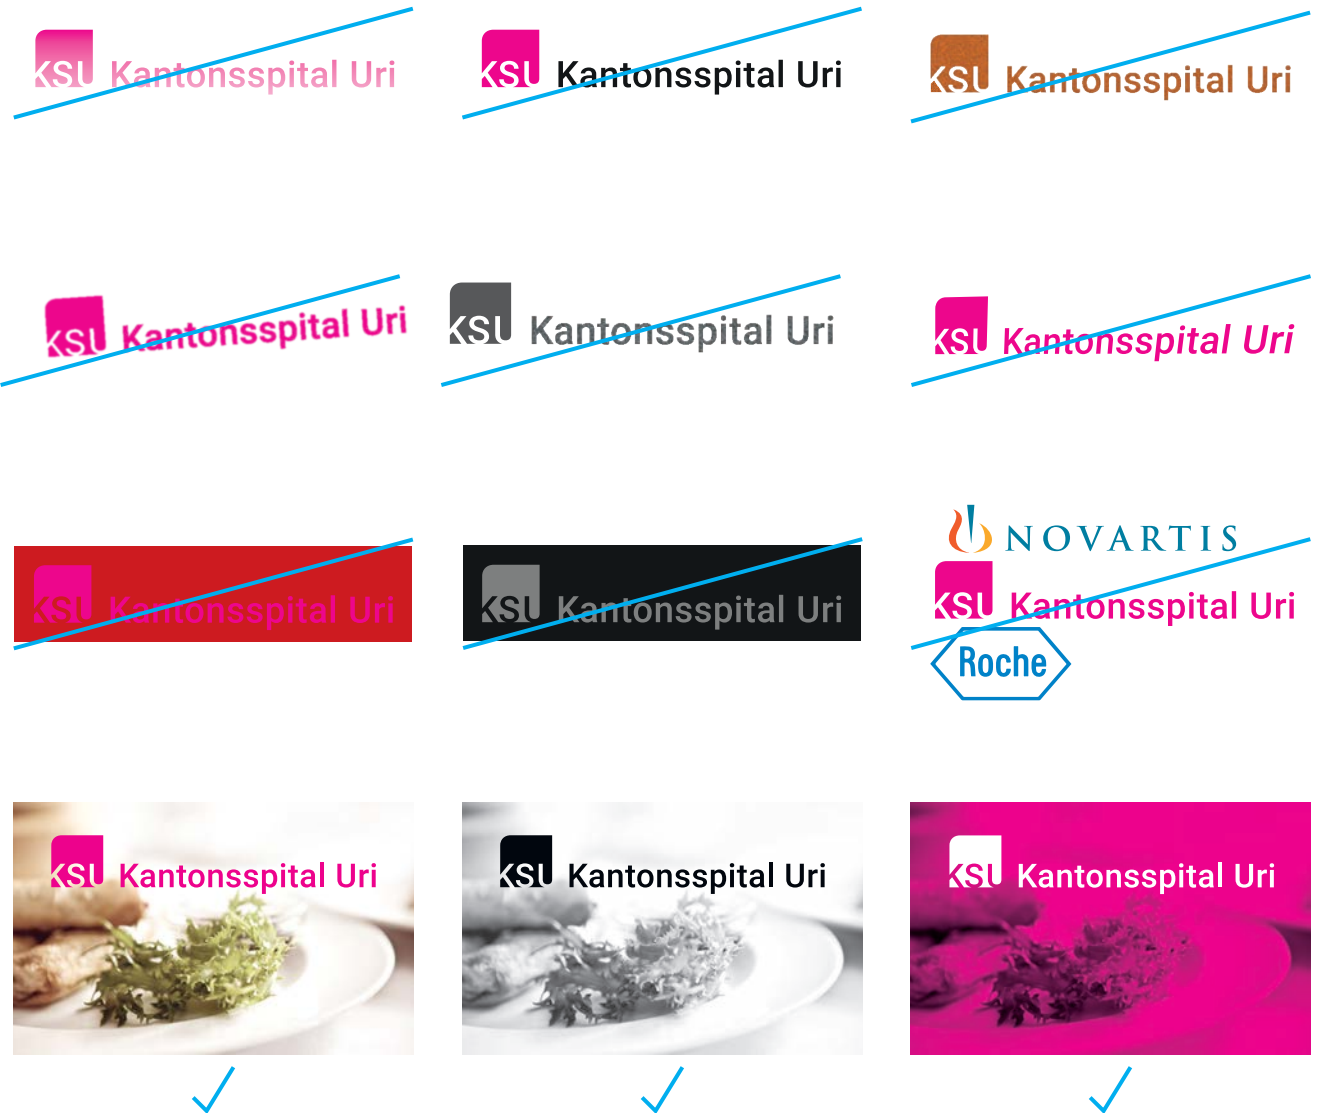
KSU Kantonsspital Uri

KSU Kantonsspital Uri

KSU Kantonsspital Uri

KSU Kantonsspital Uri

KSU Kantonsspital Uri

KSU Kantonsspital Uri

KSU Kantonsspital Uri

KSU Kantonsspital Uri

NOVARTIS
KSU Kantonsspital Uri
Roche

KSU Kantonsspital Uri

KSU Kantonsspital Uri

KSU Kantonsspital Uri

✓ ✓ ✓